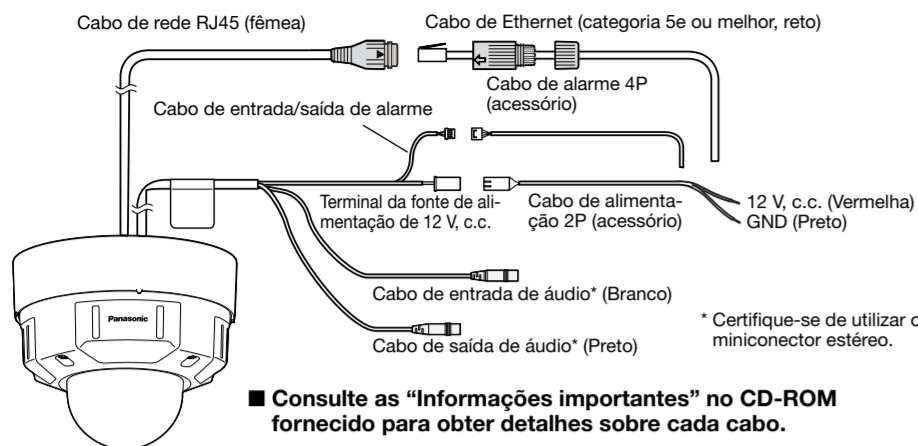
Cabo de rede RJ45 (fêmea)

Cabo de Ethernet (categoria 5e ou melhor, reto)

Cabo de alarme 4P (acessório)

Cabo de entrada/saída de alarme

Terminal da fonte de alimentação de 12 V, c.c.

Cabo de alimentação 2P (acessório)

12 V, c.c. (Vermelha)

GND (Preto)

Panasonic

Cabo de entrada de áudio* (Branco)

Cabo de saída de áudio* (Preto)

* Certifique-se de utilizar o miniconector estéreo.

■ Consulte as “Informações importantes” no CD-ROM fornecido para obter detalhes sobre cada cabo.